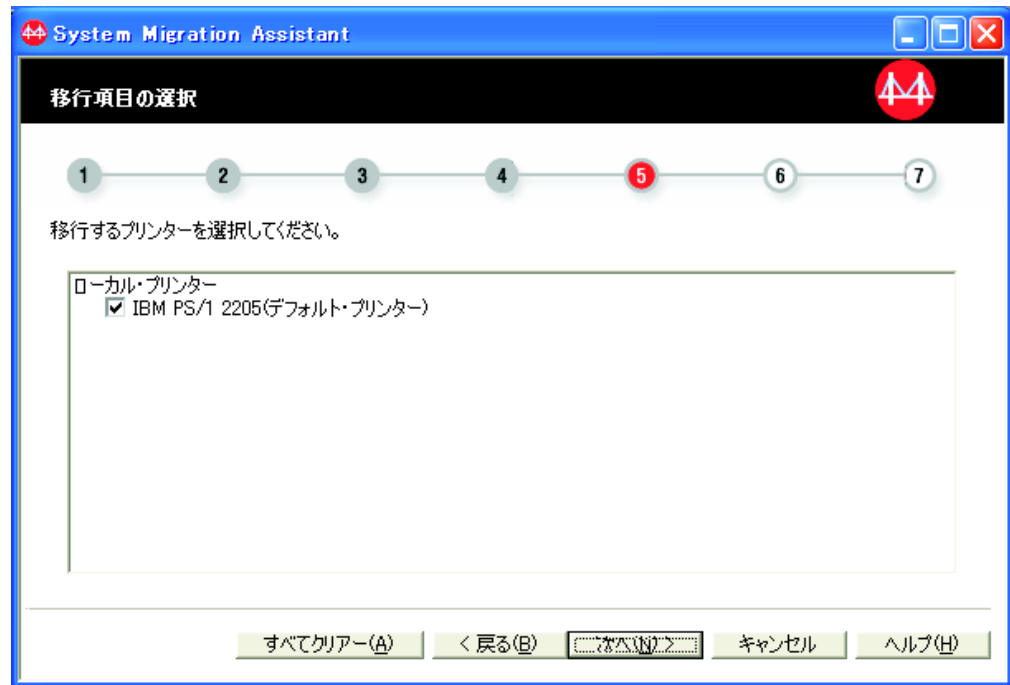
System Migration Assistant

移行項目の選択

1 2 3 4 5 6 7

移行するプリンターを選択してください。

ローカル・プリンター
☑ IBM PS/1 2205(デフォルト・プリンター)

すべてクリアー(A)
< 戻る(B)
次へ(N) >
キャンセル
ヘルプ(H)